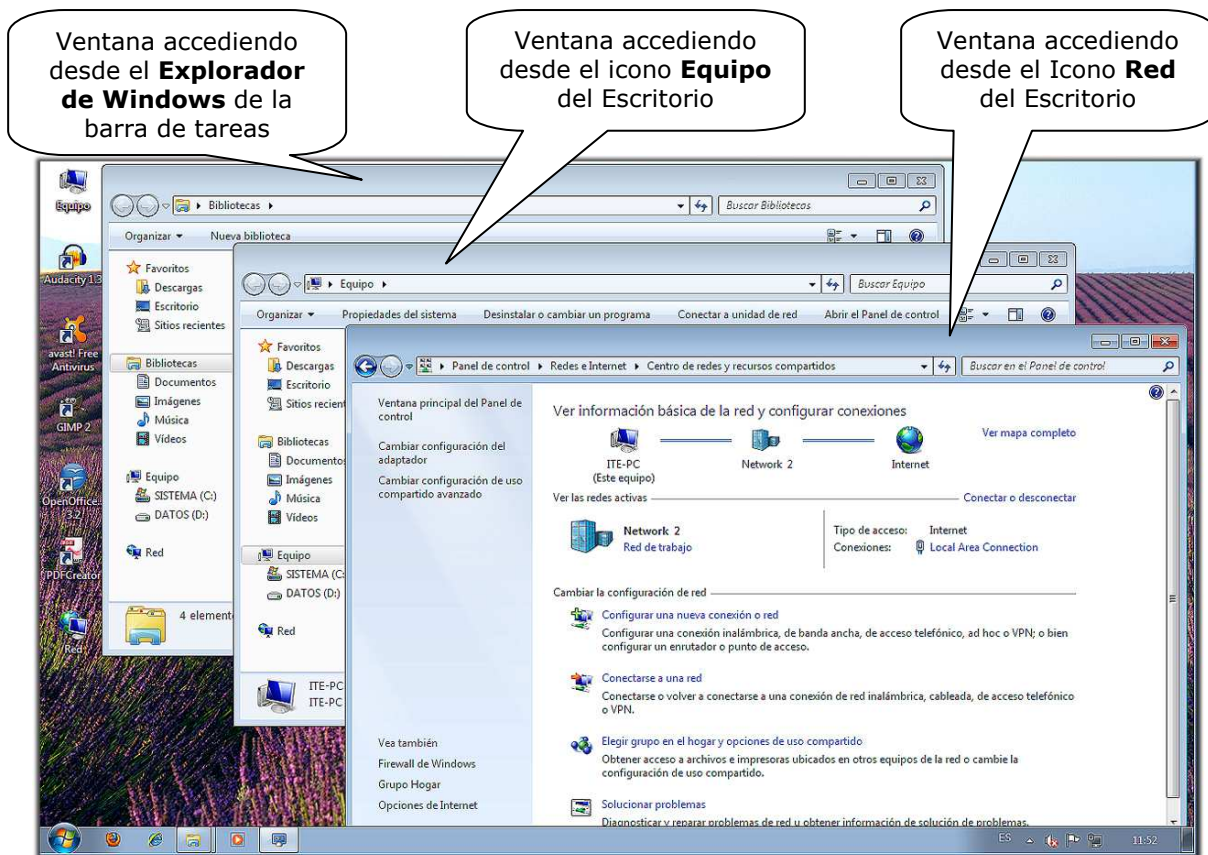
Ventana accediendo desde el **Explorador de Windows** de la barra de tareas

Ventana accediendo desde el icono **Equipo** del Escritorio

Ventana accediendo desde el Icono **Red** del Escritorio

Equipo

Audacity 1.3

avast! Free Antivirus

GIMP 2

OpenOffice 3.2

PDFCreator

Red

Bibliotecas ▸

Buscar Bibliotecas

Organizar ▾ Nueva biblioteca

Favoritos
Descargas
Escritorio
Sitios recientes

Bibliotecas
Documentos
Imágenes
Música
Vídeos

Equipo
SISTEMA (C:)
DATOS (D:)

Red

4 elemento

Equipo ▸

Buscar Equipo

Organizar ▾ Propiedades del sistema Desinstalar o cambiar un programa Conectar a unidad de red Abrir el Panel de control

Favoritos
Descargas
Escritorio
Sitios recient

Bibliotecas
Documento
Imágenes
Música
Vídeos

Equipo
SISTEMA (C:
DATOS (D:)

Red

ITE-PC
ITE-PC

Panel de control ▸ Redes e Internet ▸ Centro de redes y recursos compartidos

Buscar en el Panel de control

Ventana principal del Panel de control

Cambiar configuración del adaptador

Cambiar configuración de uso compartido avanzado

Ver información básica de la red y configurar conexiones

ITE-PC (Este equipo)

Network 2

Internet

Ver mapa completo

Ver las redes activas

Conectar o desconectar

Network 2
Red de trabajo

Tipo de acceso: Internet
Conexiones: Local Area Connection

Cambiar la configuración de red

Configurar una nueva conexión o red
Configurar una conexión inalámbrica, de banda ancha, de acceso telefónico, ad hoc o VPN; o bien configurar un enrutador o punto de acceso.

Conectarse a una red
Conectarse o volver a conectarse a una conexión de red inalámbrica, cableada, de acceso telefónico o VPN.

Elegir grupo en el hogar y opciones de uso compartido
Obtener acceso a archivos e impresoras ubicados en otros equipos de la red o cambie la configuración de uso compartido.

Solucionar problemas
Diagnosticar y reparar problemas de red u obtener información de solución de problemas.

Vea también
Firewall de Windows
Grupo Hogar
Opciones de Internet

ES 11:52